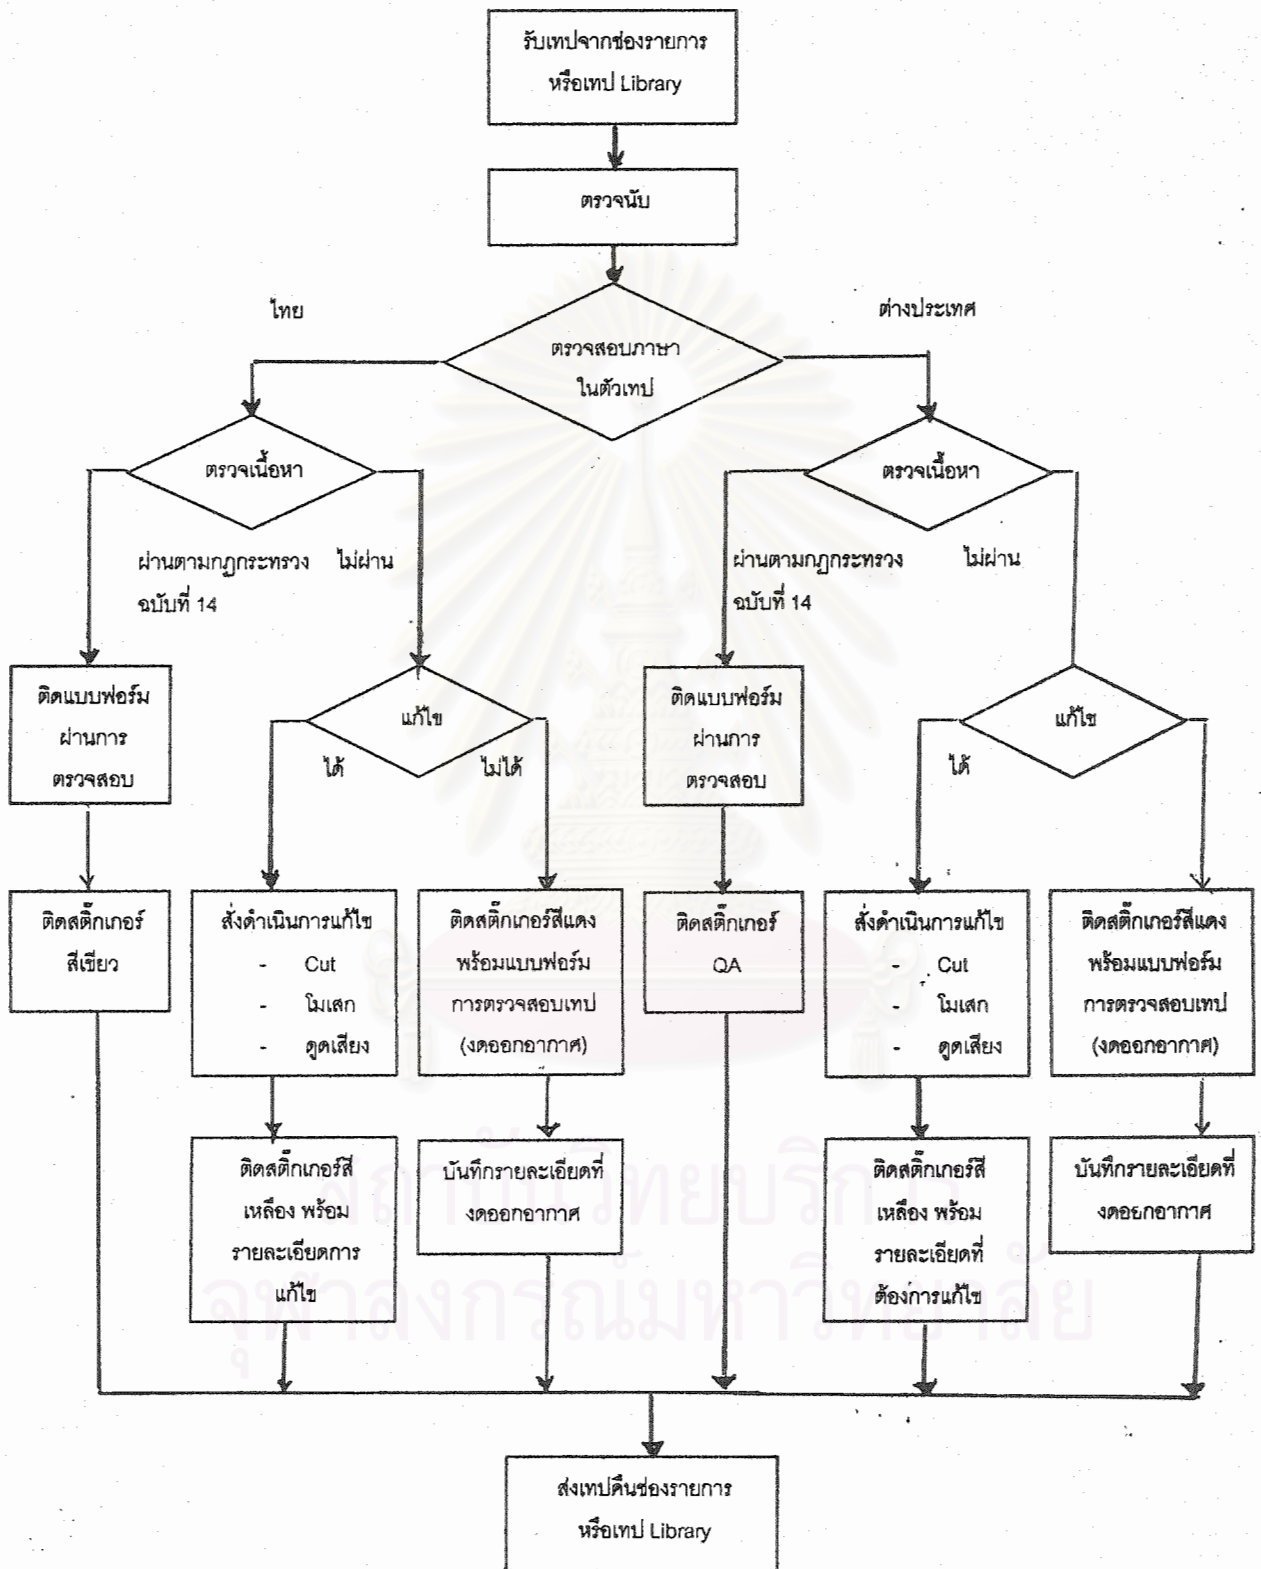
รับเทปจากช่องรายการ หรือเทป Library

ตรวจนับ

ไทย

ต่างประเทศ

ตรวจสอบภาษา ในตัวเทป

ตรวจเนื้อหา

ตรวจเนื้อหา

ผ่านตามกฎกระทรวง ฉบับที่ 14

ไม่ผ่าน

ผ่านตามกฎกระทรวง ฉบับที่ 14

ไม่ผ่าน

ติดแบบฟอร์ม ผ่านการ ตรวจสอบ

แก้ไข

ได้

ไม่ได้

ติดแบบฟอร์ม ผ่านการ ตรวจสอบ

แก้ไข

ได้

ติดสติ๊กเกอร์ สีเขียว

สั่งดำเนินการแก้ไข
- Cut
- โมเสก
- ดูดเสียง

ติดสติ๊กเกอร์สีแดง พร้อมแบบฟอร์ม การตรวจสอบเทป (งดออกอากาศ)

ติดสติ๊กเกอร์ QA

สั่งดำเนินการแก้ไข
- Cut
- โมเสก
- ดูดเสียง

ติดสติ๊กเกอร์สีแดง พร้อมแบบฟอร์ม การตรวจสอบเทป (งดออกอากาศ)

ติดสติ๊กเกอร์สี เหลือง พร้อม รายละเอียดการ แก้ไข

บันทึกรายละเอียดที่ งดออกอากาศ

ติดสติ๊กเกอร์สี เหลือง พร้อม รายละเอียดที่ ต้องการแก้ไข

บันทึกรายละเอียดที่ งดอยกอากาศ

ส่งเทปคืนช่องรายการ หรือเทป Library